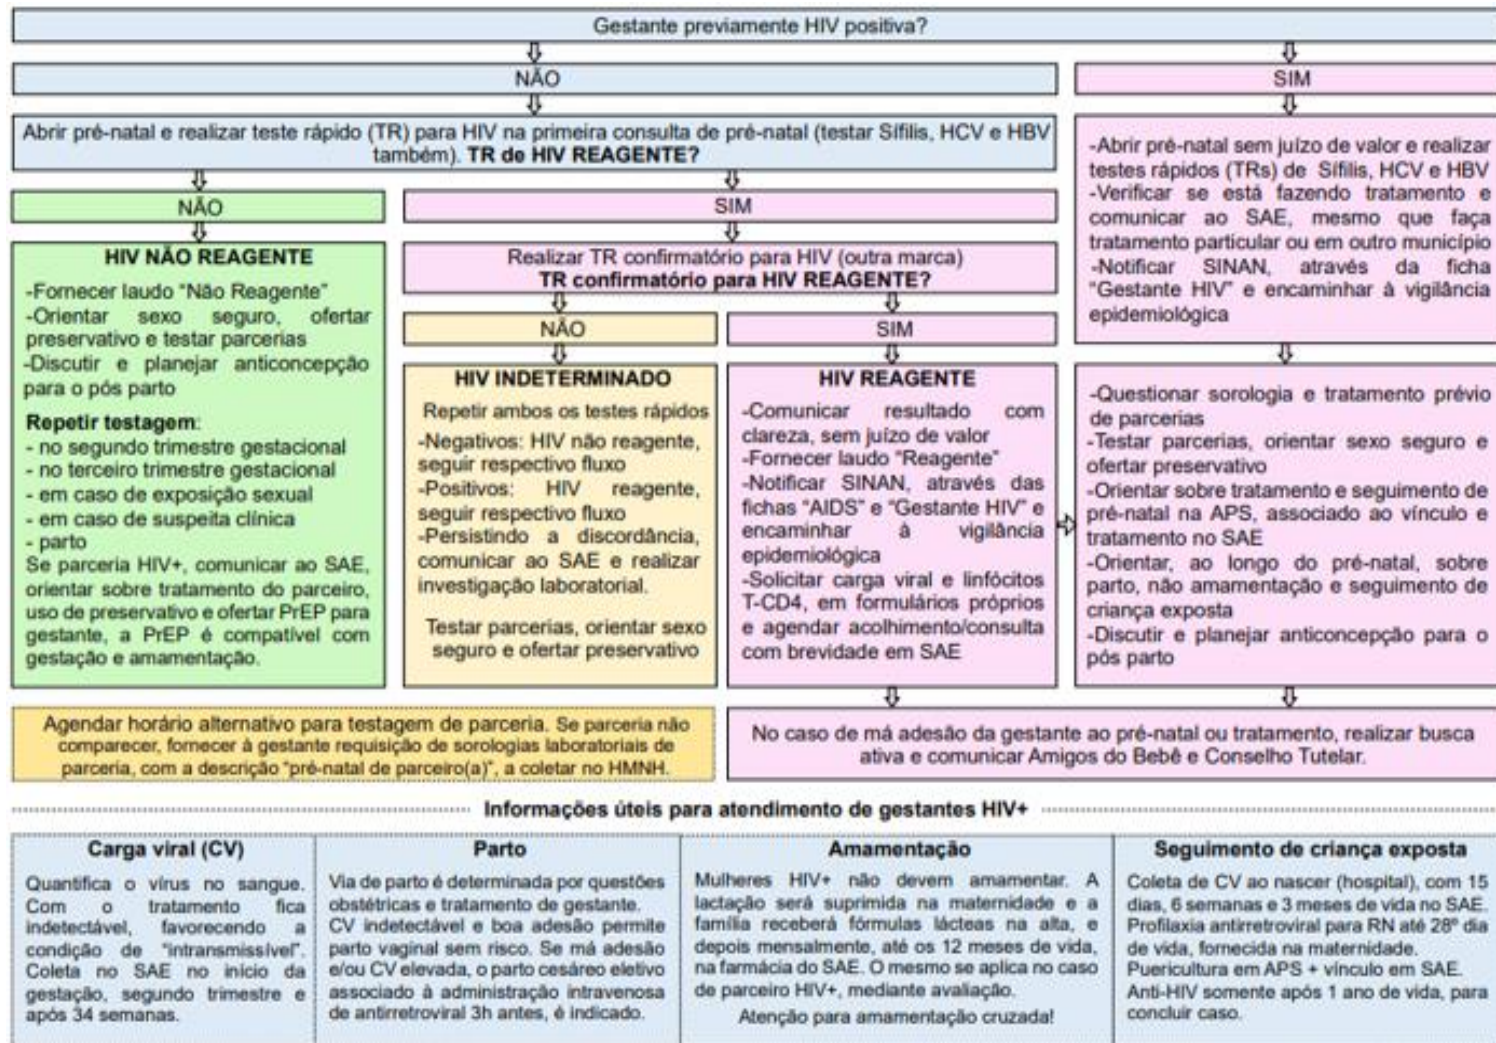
Gestante previamente HIV positiva?

NÃO

SIM

Abrir pré-natal e realizar teste rápido (TR) para HIV na primeira consulta de pré-natal (testar Sífilis, HCV e HBV também). TR de HIV REAGENTE?

NÃO

SIM

HIV NÃO REAGENTE

-Fornecer laudo "Não Reagente"
-Orientar sexo seguro, ofertar preservativo e testar parcerias
-Discutir e planejar anticoncepção para o pós parto

Repetir testagem:
- no segundo trimestre gestacional
- no terceiro trimestre gestacional
- em caso de exposição sexual
- em caso de suspeita clínica
- parto
Se parceria HIV+, comunicar ao SAE, orientar sobre tratamento do parceiro, uso de preservativo e ofertar PrEP para gestante, a PrEP é compatível com gestação e amamentação.

Realizar TR confirmatório para HIV (outra marca)
TR confirmatório para HIV REAGENTE?

NÃO

SIM

HIV INDETERMINADO

Repetir ambos os testes rápidos
-Negativos: HIV não reagente, seguir respectivo fluxo
-Positivos: HIV reagente, seguir respectivo fluxo
-Persistindo a discordância, comunicar ao SAE e realizar investigação laboratorial.

Testar parcerias, orientar sexo seguro e ofertar preservativo

HIV REAGENTE

-Comunicar resultado com clareza, sem juízo de valor
-Fornecer laudo "Reagente"
-Notificar SINAN, através das fichas "AIDS" e "Gestante HIV" e encaminhar à vigilância epidemiológica
-Solicitar carga viral e linfócitos T-CD4, em formulários próprios e agendar acolhimento/consulta com brevidade em SAE

-Abrir pré-natal sem juízo de valor e realizar testes rápidos (TRs) de Sífilis, HCV e HBV
-Verificar se está fazendo tratamento e comunicar ao SAE, mesmo que faça tratamento particular ou em outro município
-Notificar SINAN, através da ficha "Gestante HIV" e encaminhar à vigilância epidemiológica

-Questionar sorologia e tratamento prévio de parcerias
-Testar parcerias, orientar sexo seguro e ofertar preservativo
-Orientar sobre tratamento e seguimento de pré-natal na APS, associado ao vínculo e tratamento no SAE
-Orientar, ao longo do pré-natal, sobre parto, não amamentação e seguimento de criança exposta
-Discutir e planejar anticoncepção para o pós parto

Agendar horário alternativo para testagem de parceria. Se parceria não comparecer, fornecer à gestante requisição de sorologias laboratoriais de parceria, com a descrição "pré-natal de parceiro(a)", a coletar no HMNH.

No caso de má adesão da gestante ao pré-natal ou tratamento, realizar busca ativa e comunicar Amigos do Bebê e Conselho Tutelar.

Informações úteis para atendimento de gestantes HIV+

Carga viral (CV)

Quantifica o vírus no sangue. Com o tratamento fica indetectável, favorecendo a condição de "intransmissível". Coleta no SAE no início da gestação, segundo trimestre e após 34 semanas.

Parto

Via de parto é determinada por questões obstétricas e tratamento de gestante. CV indetectável e boa adesão permite parto vaginal sem risco. Se má adesão e/ou CV elevada, o parto cesáreo eletivo associado à administração intravenosa de antirretroviral 3h antes, é indicado.

Amamentação

Mulheres HIV+ não devem amamentar. A lactação será suprimida na maternidade e a família receberá fórmulas lácteas na alta, e depois mensalmente, até os 12 meses de vida, na farmácia do SAE. O mesmo se aplica no caso de parceiro HIV+, mediante avaliação.

Atenção para amamentação cruzada!

Seguimento de criança exposta

Coleta de CV ao nascer (hospital), com 15 dias, 6 semanas e 3 meses de vida no SAE. Profilaxia antirretroviral para RN até 28º dia de vida, fornecida na maternidade. Puericultura em APS + vínculo em SAE. Anti-HIV somente após 1 ano de vida, para concluir caso.